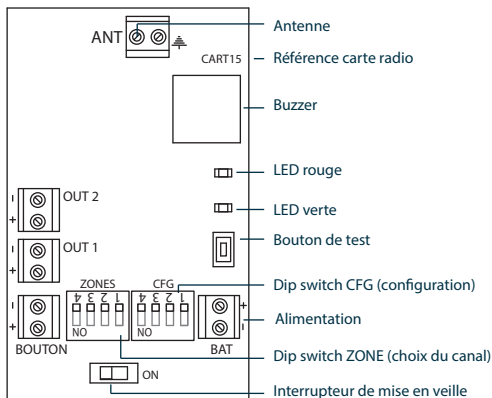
ANT
CART15
OUT 2
OUT 1
ZONES
4 3 2 1
NO
CFG
4 3 2 1
NO
BOUTON
BAT
ON

Antenne
Référence carte radio
Buzzer
LED rouge
LED verte
Bouton de test
Dip switch CFG (configuration)
Alimentation
Dip switch ZONE (choix du canal)
Interrupteur de mise en veille